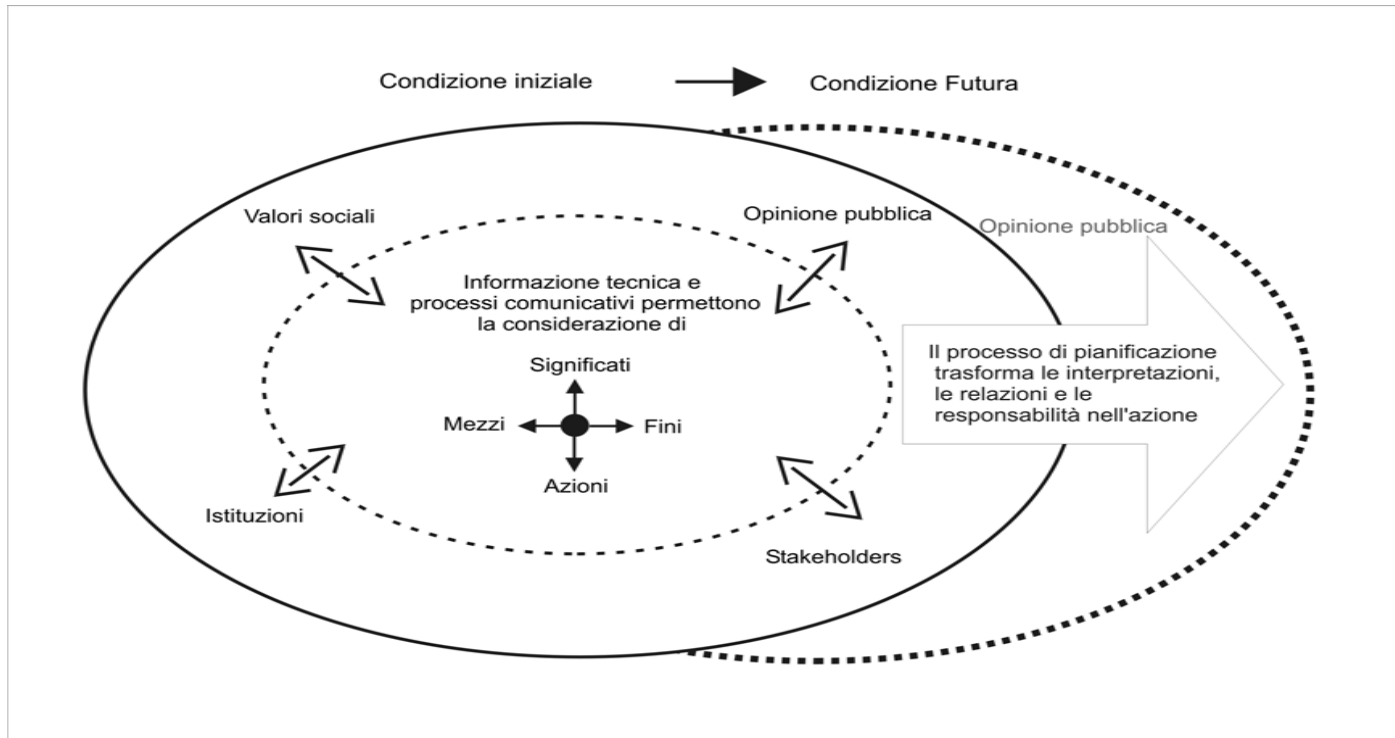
Condizione iniziale

Condizione Futura

Valori sociali

Opinione pubblica

Opinione pubblica

Informazione tecnica e processi comunicativi permettono la considerazione di

Il processo di pianificazione trasforma le interpretazioni, le relazioni e le responsabilità nell'azione

Significati

Mezzi

Fini

Azioni

Istituzioni

Stakeholders